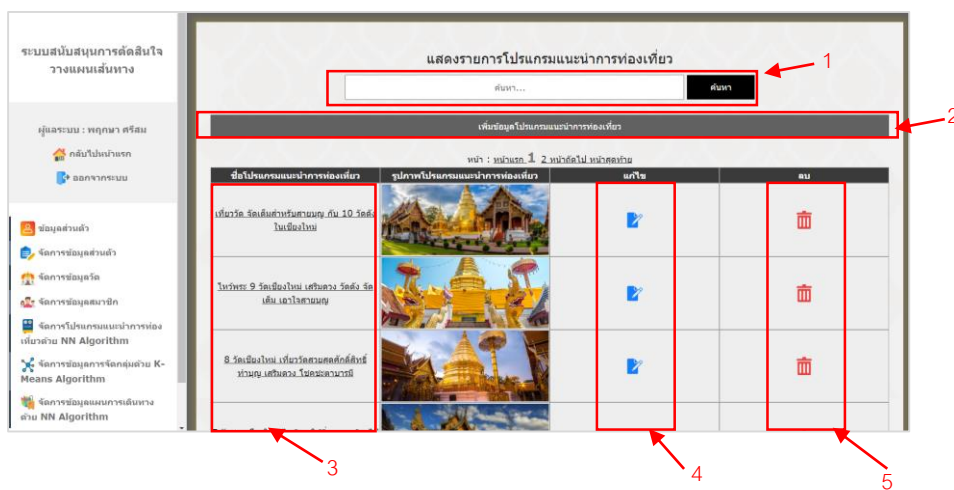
ระบบสนับสนุนการตัดสินใจวางแผนเส้นทาง

ผู้ใช้ระบบ : พฤกษา ศรีสม

กลับไปหน้าแรก

ออกจากระบบ

ข้อมูลส่วนตัว

จัดการข้อมูลส่วนตัว

จัดการข้อมูลวัด

จัดการข้อมูลสมาชิก

จัดการโปรแกรมแนะนำการท่องเที่ยวด้วย NN Algorithm

จัดการข้อมูลการจัดกลุ่มด้วย K-Means Algorithm

จัดการข้อมูลแผนการเดินทางด้วย NN Algorithm

แสดงรายการโปรแกรมแนะนำการท่องเที่ยว

ค้นหา...

ค้นหา

1

เพิ่มข้อมูลโปรแกรมแนะนำการท่องเที่ยว

2

หน้า : หน้าแรก 1 2 หน้าถัดไป หน้าสุดท้าย

| ชื่อโปรแกรมแนะนำการท่องเที่ยว | รูปภาพโปรแกรมแนะนำการท่องเที่ยว | แก้ไข | ลบ |
|---|---|---|---|
| เที่ยววัด จัดเต็มสำหรับสายบุญ กับ 10 วัดดังในเชียงใหม่ | | | |
| ไหว้พระ 9 วัดเชียงใหม่ เสริมดวง วัดดัง จัดเต็ม เอาใจสายบุญ | | | |
| 8 วัดเชียงใหม่ เที่ยววัดสายศักดิ์สิทธิ์ ทำบุญ เสริมดวง โชคชะตาบารมี | | | |
| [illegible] | | | |

3

4

5